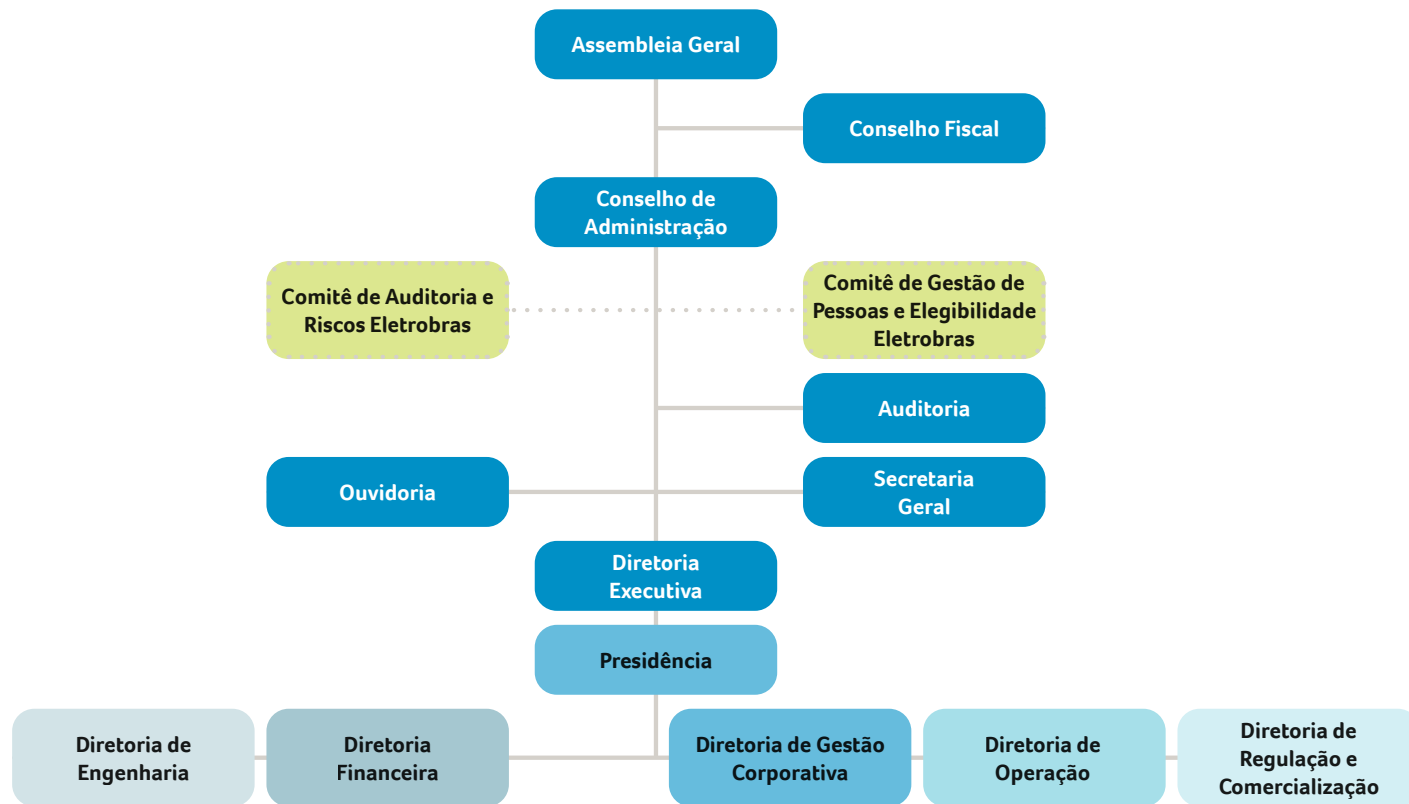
Assembleia Geral

Conselho Fiscal

Conselho de Administração

Comitê de Auditoria e Riscos Eletrobras

Comitê de Gestão de Pessoas e Elegibilidade Eletrobras

Auditoria

Ouvidoria

Secretaria Geral

Diretoria Executiva

Presidência

Diretoria de Engenharia

Diretoria Financeira

Diretoria de Gestão Corporativa

Diretoria de Operação

Diretoria de Regulação e Comercialização